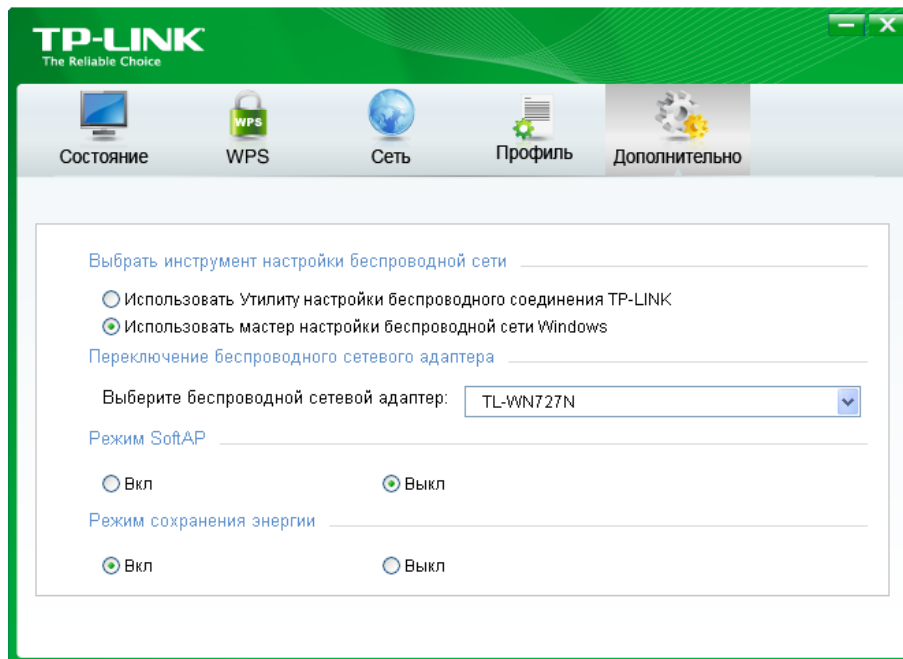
TP-LINK
The Reliable Choice

Состояние
WPS
WPS
Сеть
Профиль
Дополнительно

Выбрать инструмент настройки беспроводной сети

Использовать Утилиту настройки беспроводного соединения TP-LINK
Использовать мастер настройки беспроводной сети Windows

Переключение беспроводного сетевого адаптера

Выберите беспроводной сетевой адаптер: TL-WN727N

Режим SoftAP

Вкл
Выкл

Режим сохранения энергии

Вкл
Выкл